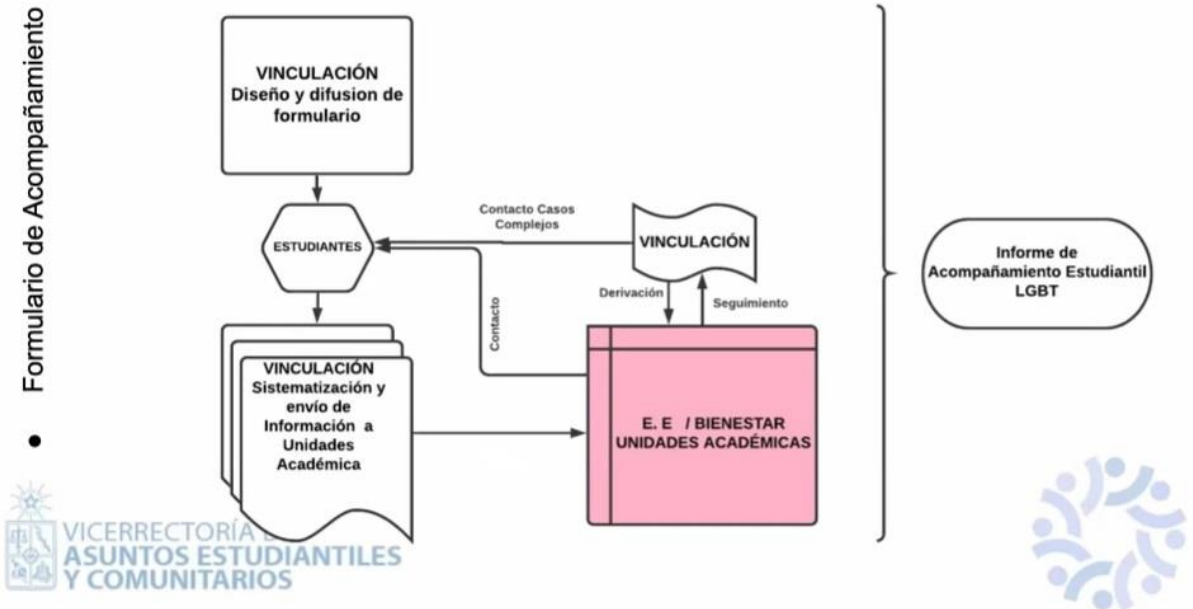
• Formulario de Acompañamiento

VINCULACIÓN
Diseño y difusion de formulario

ESTUDIANTES

Contacto Casos Complejos

VINCULACIÓN

Derivación

Seguimiento

Contacto

VINCULACIÓN
Sistematización y envío de Información a Unidades Académica

E. E / BIENESTAR
UNIDADES ACADÉMICAS

Informe de Acompañamiento Estudiantil LGBT

VICERRECTORÍA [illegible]
ASUNTOS ESTUDIANTILES
Y COMUNITARIOS